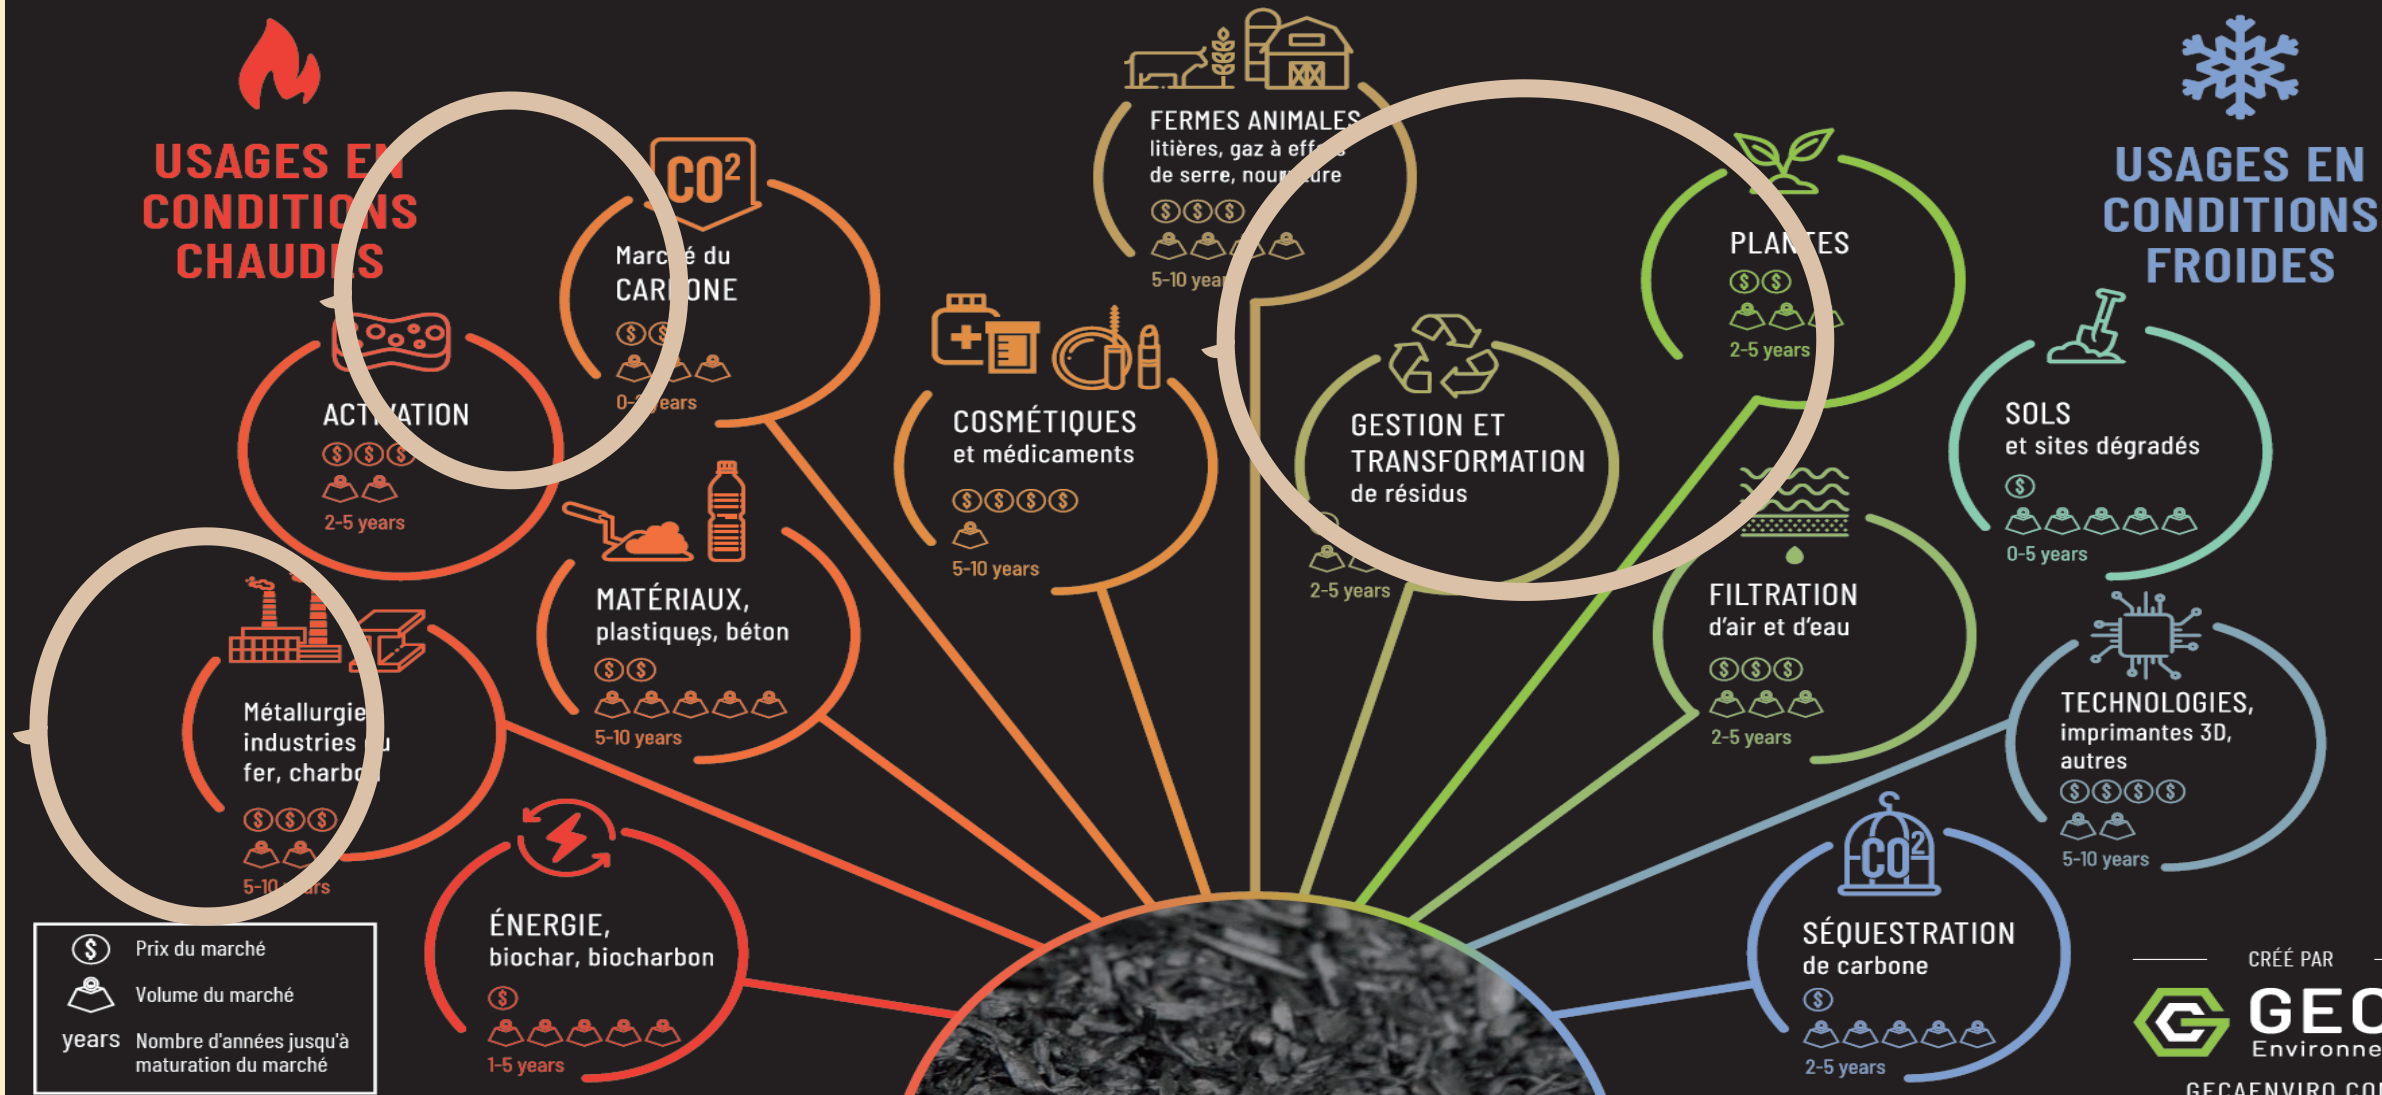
USAGES EN CONDITIONS CHAUDES

$CO^2$

Marché du CARBONE
0-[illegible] years

ACTIVATION
2-5 years

Métallurgie industries du fer, charbon
5-10 years

MATÉRIAUX, plastiques, béton
5-10 years

ÉNERGIE, biochar, biocharbon
1-5 years

FERMES ANIMALES
litières, gaz à effets de serre, nourriture
5-10 years

COSMÉTIQUES
et médicaments
5-10 years

GESTION ET TRANSFORMATION
de résidus
2-5 years

PLANTES
2-5 years

FILTRATION
d'air et d'eau
2-5 years

USAGES EN CONDITIONS FROIDES

SOLS
et sites dégradés
0-5 years

TECHNOLOGIES,
imprimantes 3D, autres
5-10 years

$CO^2$

SÉQUESTRATION
de carbone
2-5 years

Prix du marché
Volume du marché
years Nombre d'années jusqu'à maturation du marché

CRÉÉ PAR
GEC
Environne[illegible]
GECAENVIRO.CO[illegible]